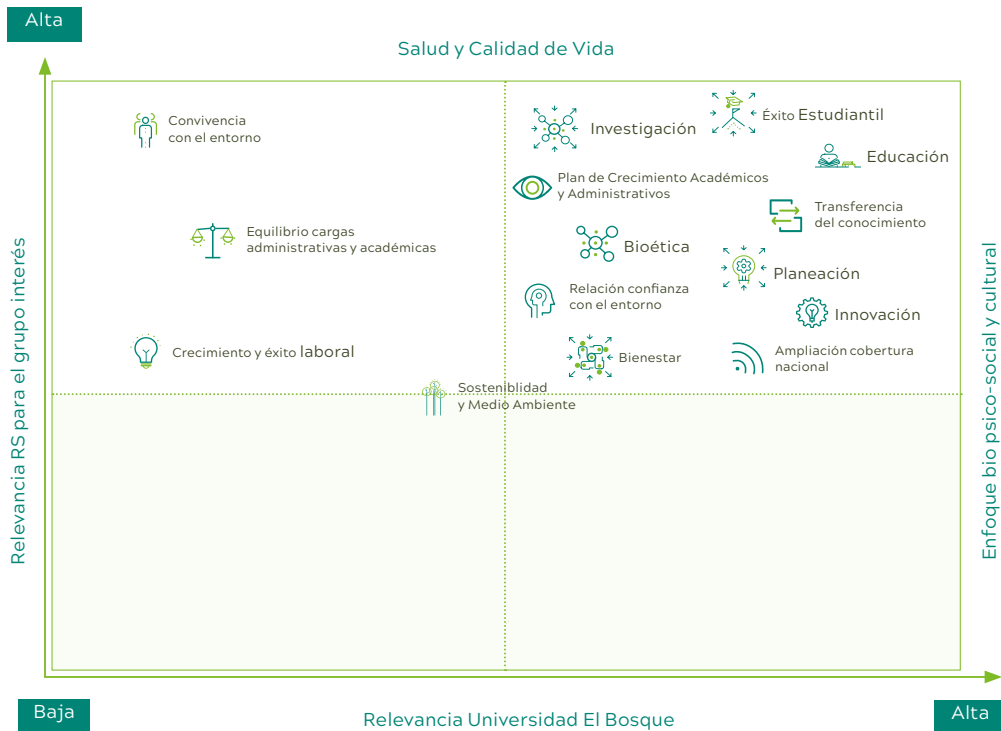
Alta

Salud y Calidad de Vida

Relevancia RS para el grupo interés

Convivencia con el entorno

Equilibrio cargas administrativas y académicas

Crecimiento y éxito laboral

Investigación

Éxito Estudiantil

Educación

Plan de Crecimiento Académicos y Administrativos

Transferencia del conocimiento

Bioética

Planeación

Relación confianza con el entorno

Innovación

Bienestar

Ampliación cobertura nacional

Sosteniblidad y Medio Ambiente

Enfoque bio psico-social y cultural

Baja

Relevancia Universidad El Bosque

Alta